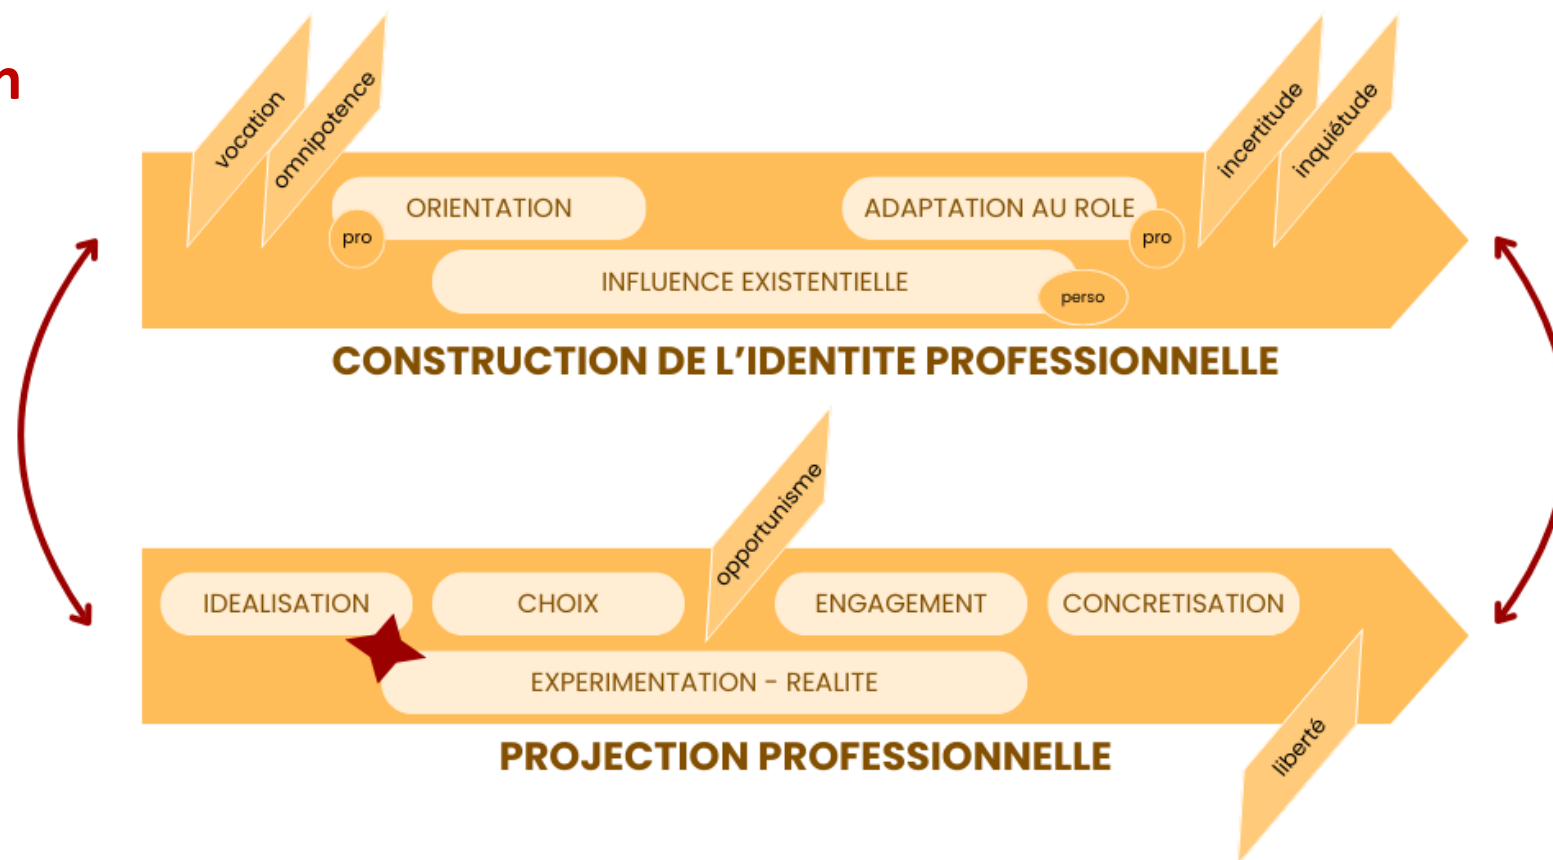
n

vocation

omnipotence

ORIENTATION

pro

ADAPTATION AU ROLE

pro

incertitude

inquiétude

INFLUENCE EXISTENTIELLE

perso

CONSTRUCTION DE L'IDENTITE PROFESSIONNELLE

opportunisme

IDEALISATION

CHOIX

ENGAGEMENT

CONCRETISATION

EXPERIMENTATION - REALITE

liberté

PROJECTION PROFESSIONNELLE